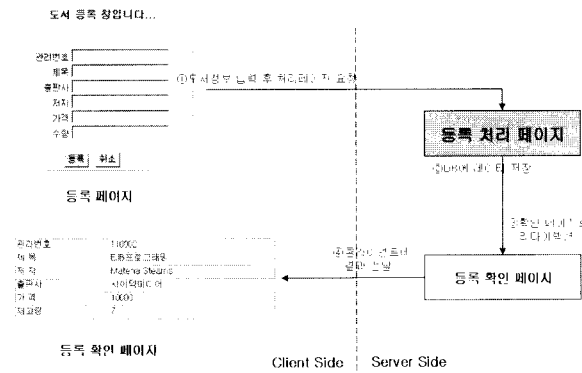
도서 등록 창입니다...

관리번호
제목
출판사
저자
가격
수량

등록 취소

등록 페이지

①도서정보 입력 후 처리페이지 요청

등록 처리 페이지

②DB에 데이터 저장

③확인 페이지 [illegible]
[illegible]

④확인 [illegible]
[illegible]

등록 확인 페이지

| | |
|---|---|
| 관리번호 | 10000 |
| 제 목 | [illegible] |
| 저 자 | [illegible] |
| 출판사 | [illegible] |
| 가 격 | 10000 |
| 재고량 | 7 |

등록 확인 페이지

Client Side

Server Side